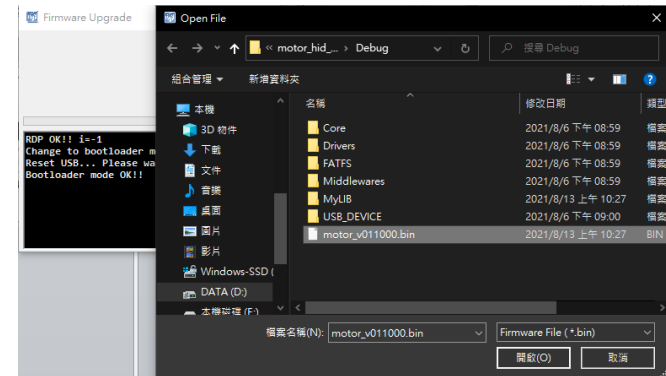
Firmware Upgrade

RDP OK!! i=-1
Change to bootloader m
Reset USB... Please wa
Bootloader mode OK!!

Open File

« motor_hid_... › Debug

搜尋 Debug

組合管理 ▾ 新增資料夾

本機
3D 物件
下載
文件
音樂
桌面
圖片
影片
Windows-SSD (
DATA (D:)
本機磁碟 (F:)

| 名稱 | 修改日期 | 類型 |
|---|---|---|
| Core | 2021/8/6 下午 08:59 | 檔案 |
| Drivers | 2021/8/6 下午 08:59 | 檔案 |
| FATFS | 2021/8/6 下午 08:59 | 檔案 |
| Middlewares | 2021/8/6 下午 08:59 | 檔案 |
| MyLIB | 2021/8/13 上午 10:27 | 檔案 |
| USB_DEVICE | 2021/8/6 下午 09:00 | 檔案 |
| motor_v011000.bin | 2021/8/13 上午 10:27 | BIN |

檔案名稱(N): motor_v011000.bin

Firmware File (*.bin)

開啟(O) 取消